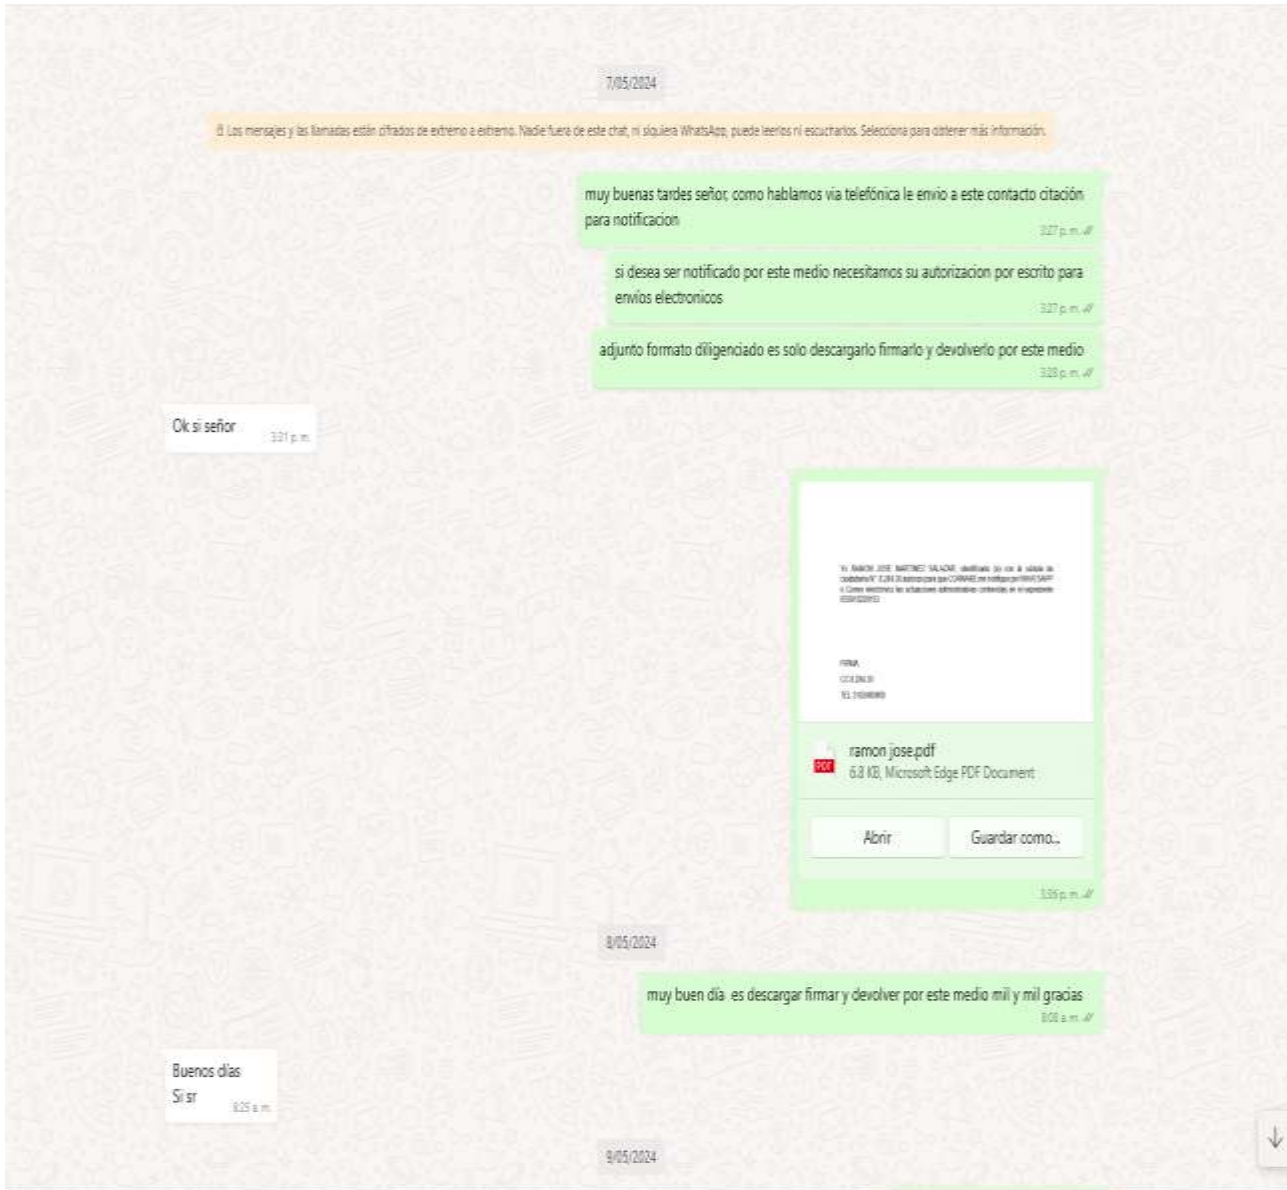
7/05/2024

Los mensajes y las llamadas están cifrados de extremo a extremo. Nadie fuera de este chat, ni siquiera WhatsApp, puede leerlos ni escucharlos. Selecciona para obtener más información.

muy buenas tardes señor, como hablamos via telefónica le envio a este contacto citación para notificacion
3:27 p. m.

si desea ser notificado por este medio necesitamos su autorizacion por escrito para envios electronicos
3:27 p. m.

adjunto formato diligenciado es solo descargarlo firmarlo y devolverlo por este medio
3:28 p. m.

Ok si señor
3:31 p. m.

Yo RAMON JOSE MARTINEZ SALAZAR, identificado (a) con la cédula de ciudadanía N° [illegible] autorizo para que CORNARE me notifique por WHATSAPP o Correo electrónico las actuaciones administrativas contenidas en el expediente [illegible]

FIRMA
C.C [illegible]
TEL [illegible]

ramon jose.pdf
6.8 KB, Microsoft Edge PDF Document

Abrir
Guardar como...
3:36 p. m.

8/05/2024

muy buen día es descargar firmar y devolver por este medio mil y mil gracias
8:08 a. m.

Buenos días
Si sr
8:25 a. m.

9/05/2024